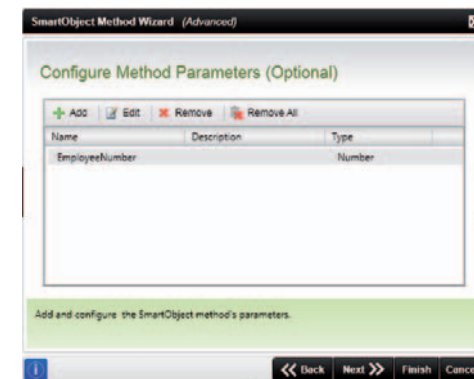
SmartObject Method Wizard (Advanced)

Configure Method Parameters (Optional)

Add | Edit | Remove | Remove All

| Name | Description | Type |
|---|---|---|
| EmployeeNumber | | Number |

Add and configure the SmartObject method's parameters.

Back | Next | Finish | Cance